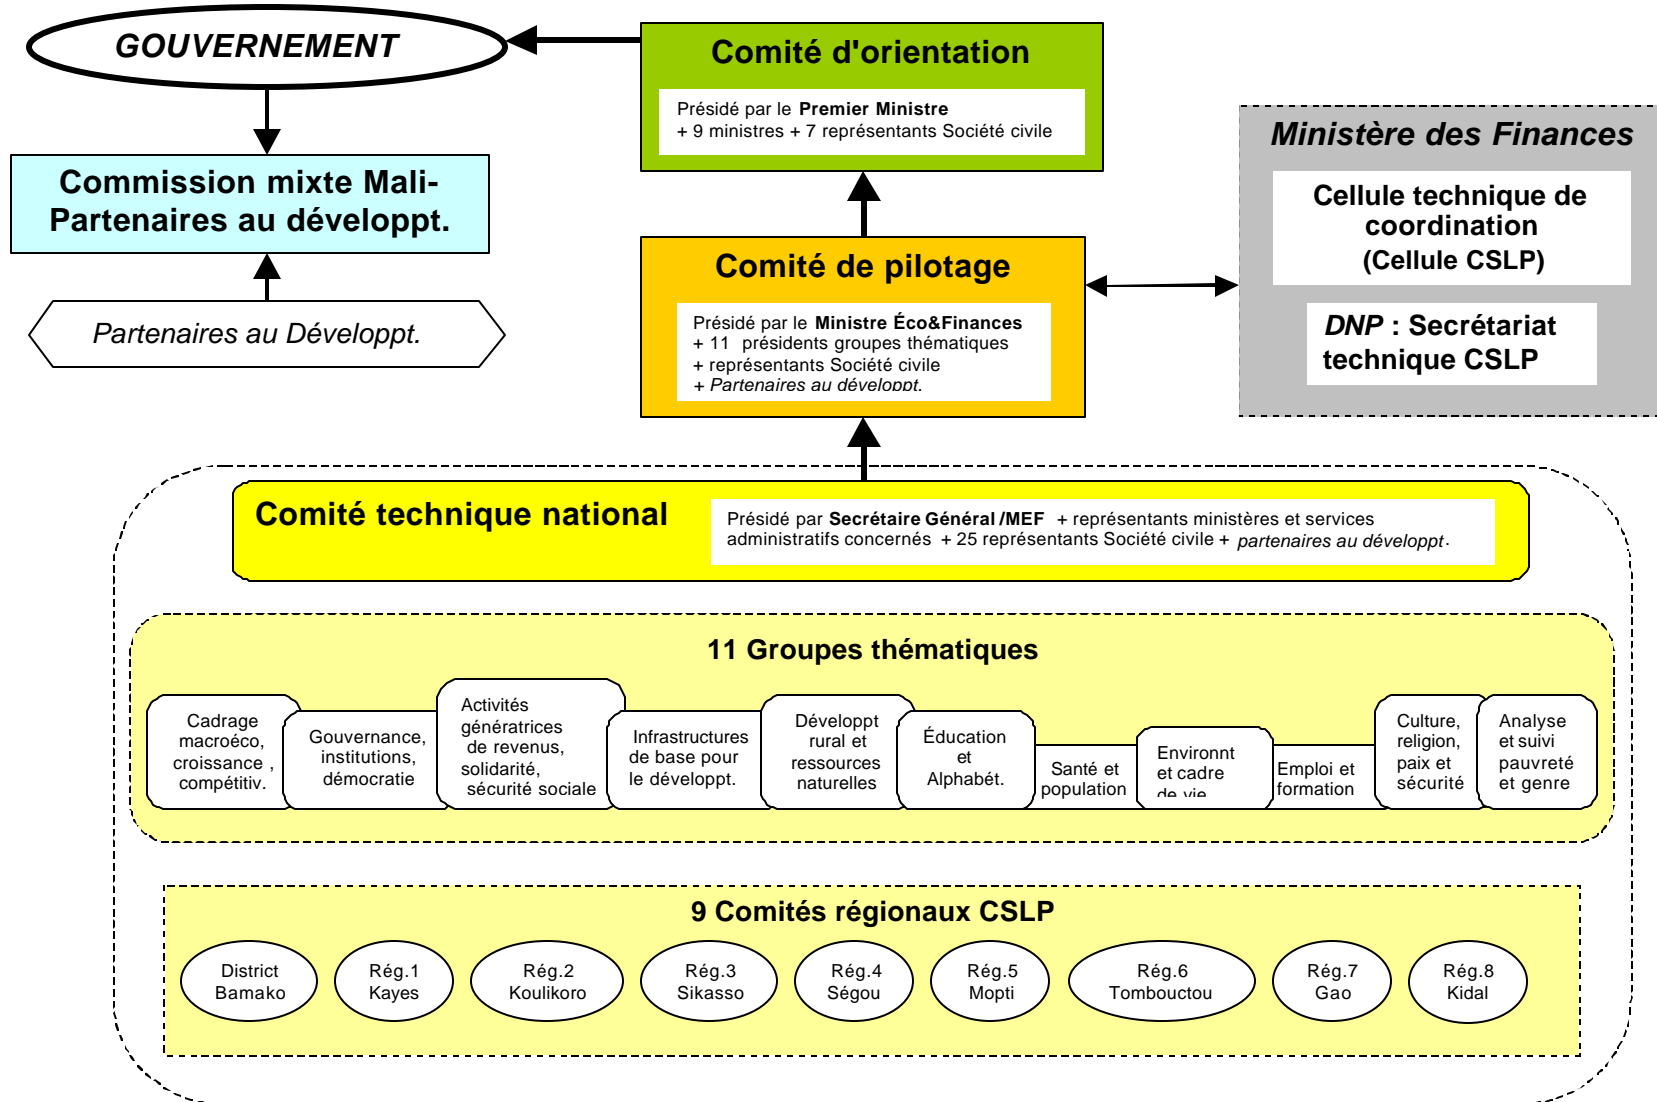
GOUVERNEMENT

Comité d'orientation

Présidé par le **Premier Ministre**
+ 9 ministres + 7 représentants Société civile

Commission mixte Mali-Partenaires au développt.

Partenaires au Développt.

Ministère des Finances

Cellule technique de coordination (Cellule CSLP)

DNP : Secrétariat technique CSLP

Comité de pilotage

Présidé par le **Ministre Éco&Finances**
+ 11 présidents groupes thématiques
+ représentants Société civile
+ Partenaires au développt.

Comité technique national

Présidé par **Secrétaire Général /MEF** + représentants ministères et services administratifs concernés + 25 représentants Société civile + partenaires au développt.

11 Groupes thématiques

Cadrage macroéco, croissance , compétitiv.

Gouvernance, institutions, démocratie

Activités génératrices de revenus, solidarité, sécurité sociale

Infrastructures de base pour le développt.

Développt rural et ressources naturelles

Éducation et Alphabét.

Santé et population

Environnt et cadre de vie

Emploi et formation

Culture, religion, paix et sécurité

Analyse et suivi pauvreté et genre

9 Comités régionaux CSLP

District Bamako

Rég.1 Kayes

Rég.2 Koulikoro

Rég.3 Sikasso

Rég.4 Ségou

Rég.5 Mopti

Rég.6 Tombouctou

Rég.7 Gao

Rég.8 Kidal